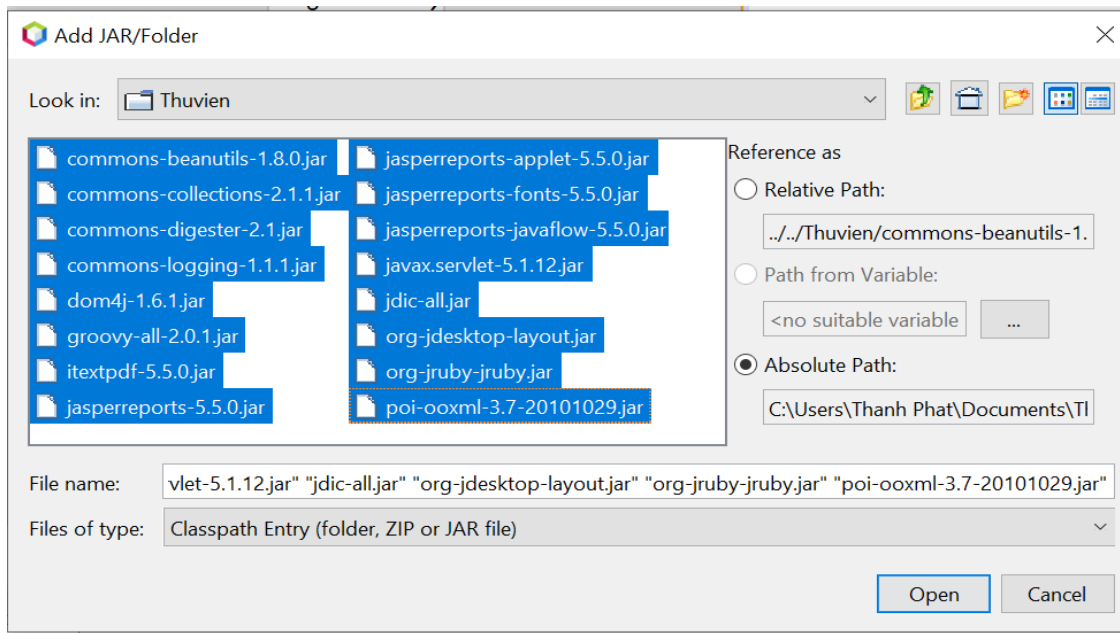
Add JAR/Folder

Look in: Thuvien

commons-beanutils-1.8.0.jar
commons-collections-2.1.1.jar
commons-digester-2.1.jar
commons-logging-1.1.1.jar
dom4j-1.6.1.jar
groovy-all-2.0.1.jar
itextpdf-5.5.0.jar
jasperreports-5.5.0.jar

jasperreports-applet-5.5.0.jar
jasperreports-fonts-5.5.0.jar
jasperreports-javaflow-5.5.0.jar
javax.servlet-5.1.12.jar
jdic-all.jar
org-jdesktop-layout.jar
org-jruby-jruby.jar
poi-ooxml-3.7-20101029.jar

Reference as
Relative Path:
../../Thuvien/commons-beanutils-1.
Path from Variable:
<no suitable variable
...
Absolute Path:
C:\Users\Thanh Phat\Documents\Tl

File name: vlet-5.1.12.jar" "jdic-all.jar" "org-jdesktop-layout.jar" "org-jruby-jruby.jar" "poi-ooxml-3.7-20101029.jar"
Files of type: Classpath Entry (folder, ZIP or JAR file)

Open
Cancel